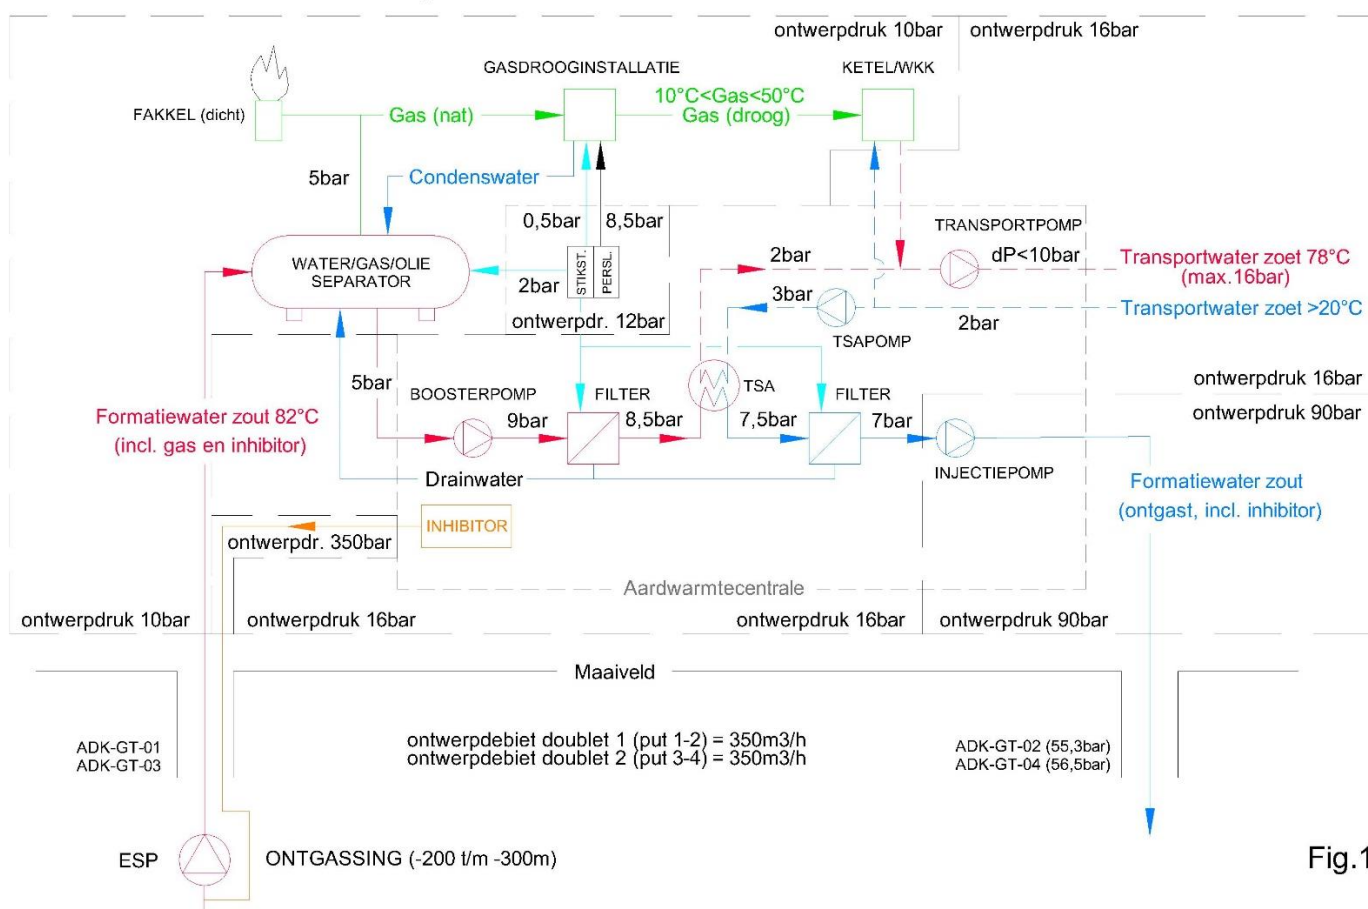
ontwerpdruk 10bar
ontwerpdruk 16bar

GASDROOGINSTALLATIE
KETEL/WKK
FAKKEL (dicht)
Gas (nat)
10°C<Gas<50°C
Gas (droog)
5bar
Condenswater
0,5bar
8,5bar
TRANSPORTPOMP
WATER/GAS/OLIE SEPARATOR
2bar
STIKST.
PERSL.
2bar
dP<10bar
Transportwater zoet 78°C (max.16bar)
3bar
Transportwater zoet >20°C
2bar
ontwerpdr. 12bar
TSAPOMP
5bar
BOOSTERPOMP
FILTER
TSA
FILTER
ontwerpdruk 16bar
ontwerpdruk 90bar
Formatiewater zout 82°C (incl. gas en inhibitor)
9bar
8,5bar
7,5bar
7bar
Drainwater
INJECTIEPOMP
Formatiewater zout (ontgast, incl. inhibitor)
INHIBITOR
ontwerpdr. 350bar
Aardwarmtecentrale
ontwerpdruk 10bar
ontwerpdruk 16bar
ontwerpdruk 16bar
ontwerpdruk 90bar
Maaiveld
ADK-GT-01
ADK-GT-03
ontwerpdebiet doublet 1 (put 1-2) = 350m3/h
ontwerpdebiet doublet 2 (put 3-4) = 350m3/h
ADK-GT-02 (55,3bar)
ADK-GT-04 (56,5bar)
ESP
ONTGASSING (-200 t/m -300m)
Fig.1